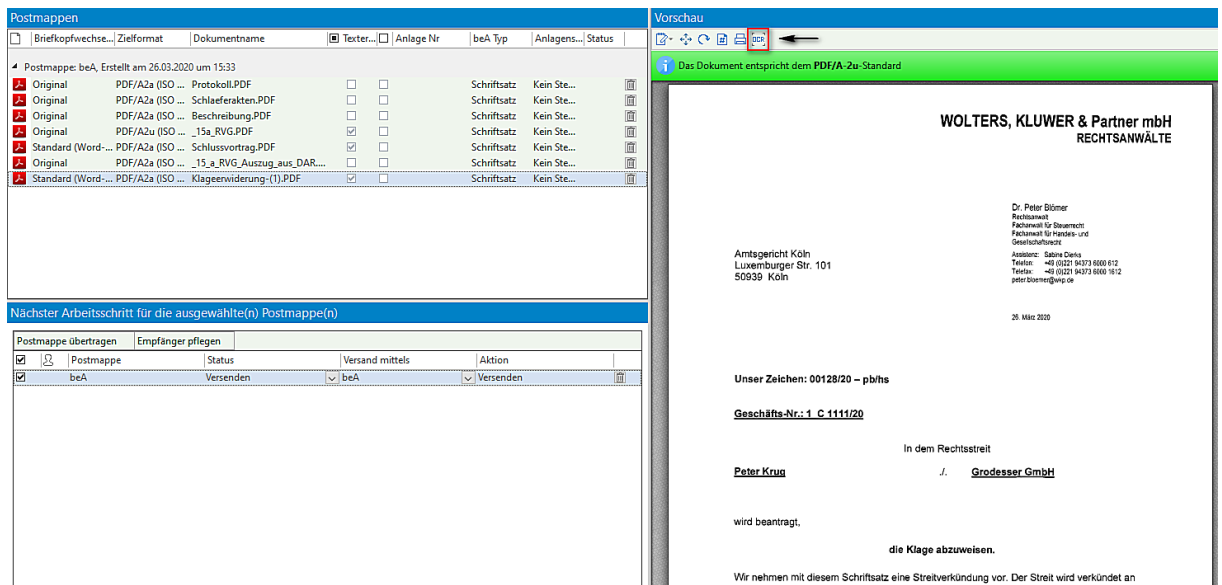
Postmappen

| | Briefkopfwechse... | Zielformat | Dokumentname | Texter... | Anlage Nr | beA Typ | Anlagens... | Status |
|---|---|---|---|---|---|---|---|---|

Postmappe: beA, Erstellt am 26.03.2020 um 15:33

| Briefkopfwechse... | Zielformat | Dokumentname | Texter... | Anlage Nr | beA Typ | Anlagens... |
|---|---|---|---|---|---|---|
| Original | PDF/A2a (ISO ... | Protokoll.PDF | ☐ | ☐ | Schriftsatz | Kein Ste... |
| Original | PDF/A2a (ISO ... | Schlaeferakten.PDF | ☐ | ☐ | Schriftsatz | Kein Ste... |
| Original | PDF/A2a (ISO ... | Beschreibung.PDF | ☐ | ☐ | Schriftsatz | Kein Ste... |
| Original | PDF/A2u (ISO ... | _15a_RVG.PDF | ☑ | ☐ | Schriftsatz | Kein Ste... |
| Standard (Word-... | PDF/A2a (ISO ... | Schlussvortrag.PDF | ☑ | ☐ | Schriftsatz | Kein Ste... |
| Original | PDF/A2a (ISO ... | _15_a_RVG_Auszug_aus_DAR.... | ☐ | ☐ | Schriftsatz | Kein Ste... |
| Standard (Word-... | PDF/A2a (ISO ... | Klageerwiderung-(1).PDF | ☑ | ☐ | Schriftsatz | Kein Ste... |

Nächster Arbeitsschritt für die ausgewählte(n) Postmappe(n)

Postmappe übertragen | Empfänger pflegen

| ☑ | | Postmappe | Status | Versand mittels | Aktion |
|---|---|---|---|---|---|
| ☑ | | beA | Versenden | beA | Versenden |

Vorschau

OCR

Das Dokument entspricht dem PDF/A-2u-Standard

WOLTERS, KLUWER & Partner mbH
RECHTSANWÄLTE

Dr. Peter Blömer
Rechtsanwalt
Fachanwalt für Steuerrecht
Fachanwalt für Handels- und Gesellschaftsrecht

Assistenz: Sabine Dierks
Telefon: +49 (0)221 94373 6000 612
Telefax: +49 (0)221 94373 6000 1612
peter.bloemer@wkp.de

Amtsgericht Köln
Luxemburger Str. 101
50939 Köln

26. März 2020

Unser Zeichen: 00128/20 – pb/hs

Geschäfts-Nr.: 1 C 1111/20

In dem Rechtsstreit

Peter Krug ./. Grodesser GmbH

wird beantragt,

die Klage abzuweisen.

Wir nehmen mit diesem Schriftsatz eine Streitverkündung vor. Der Streit wird verkündet an